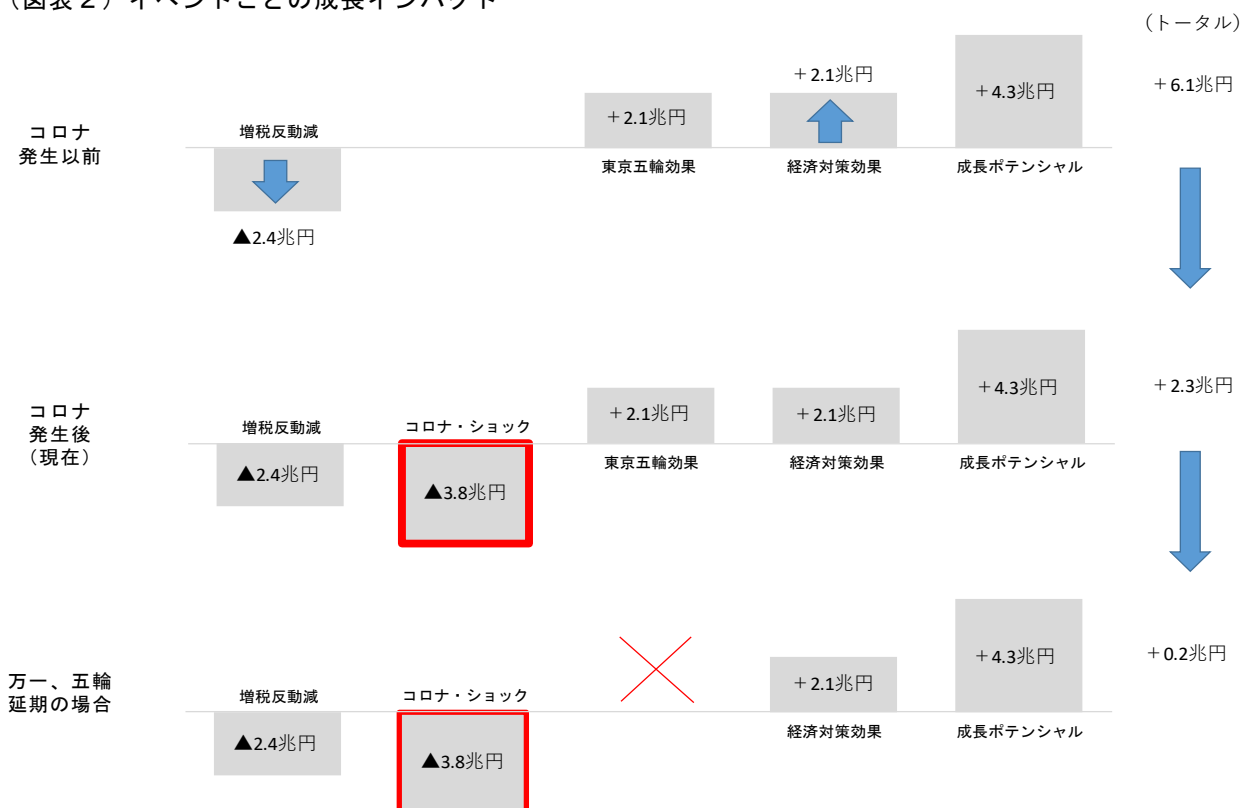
（図表２）イベントごとの成長インパクト

（トータル）

コロナ発生以前

増税反動減
▲2.4兆円
＋2.1兆円
東京五輪効果
＋2.1兆円
経済対策効果
＋4.3兆円
成長ポテンシャル
＋6.1兆円

コロナ発生後（現在）

増税反動減
▲2.4兆円
コロナ・ショック
▲3.8兆円
＋2.1兆円
東京五輪効果
＋2.1兆円
経済対策効果
＋4.3兆円
成長ポテンシャル
＋2.3兆円

万一、五輪延期の場合

増税反動減
▲2.4兆円
コロナ・ショック
▲3.8兆円
＋2.1兆円
経済対策効果
＋4.3兆円
成長ポテンシャル
＋0.2兆円